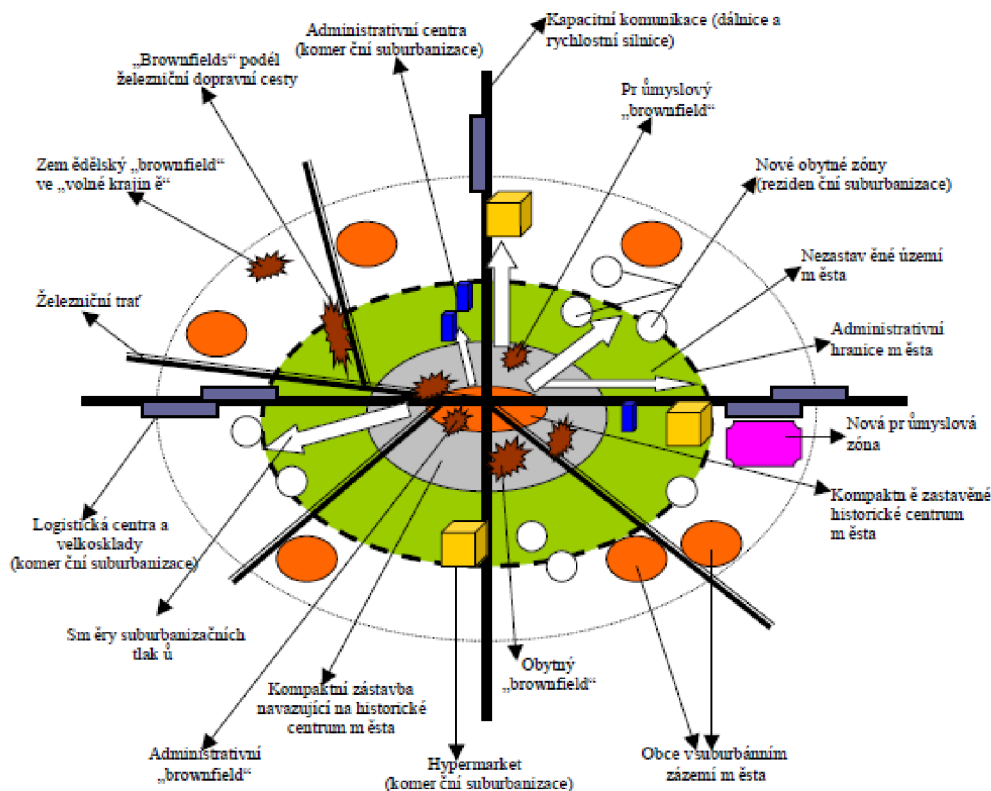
Administrativní centra (komer ční suburbanizace)

Kapacitní komunikace (dálnice a rychlostní silnice)

„Brownfields" podél železniční dopravní cesty

Pr ůmyslový „brownfield"

Zem ědělský „brownfield" ve „volné krajin ě"

Nové obytné zóny (reziden ční suburbanizace)

Nezastav ěné území m ěsta

Železniční trať

Administrativní hranice m ěsta

Nová pr ůmyslová zóna

Kompaktn ě zastavěné historické centrum m ěsta

Logistická centra a velkosklady (komer ční suburbanizace)

Sm ěry suburbanizačních tlak ů

Obytný „brownfield"

Kompaktní zástavba navazující na historické centrum m ěsta

Administrativní „brownfield"

Hypermarket (komer ční suburbanizace)

Obce v suburbánním zázemí m ěsta